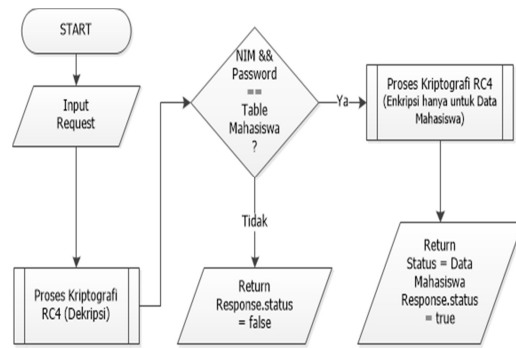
START

Input Request

Proses Kriptografi RC4 (Dekripsi)

NIM && Password == Table Mahasiswa ?

Ya

Tidak

Proses Kriptografi RC4 (Enkripsi hanya untuk Data Mahasiswa)

Return Response.status = false

Return Status = Data Mahasiswa Response.status = true